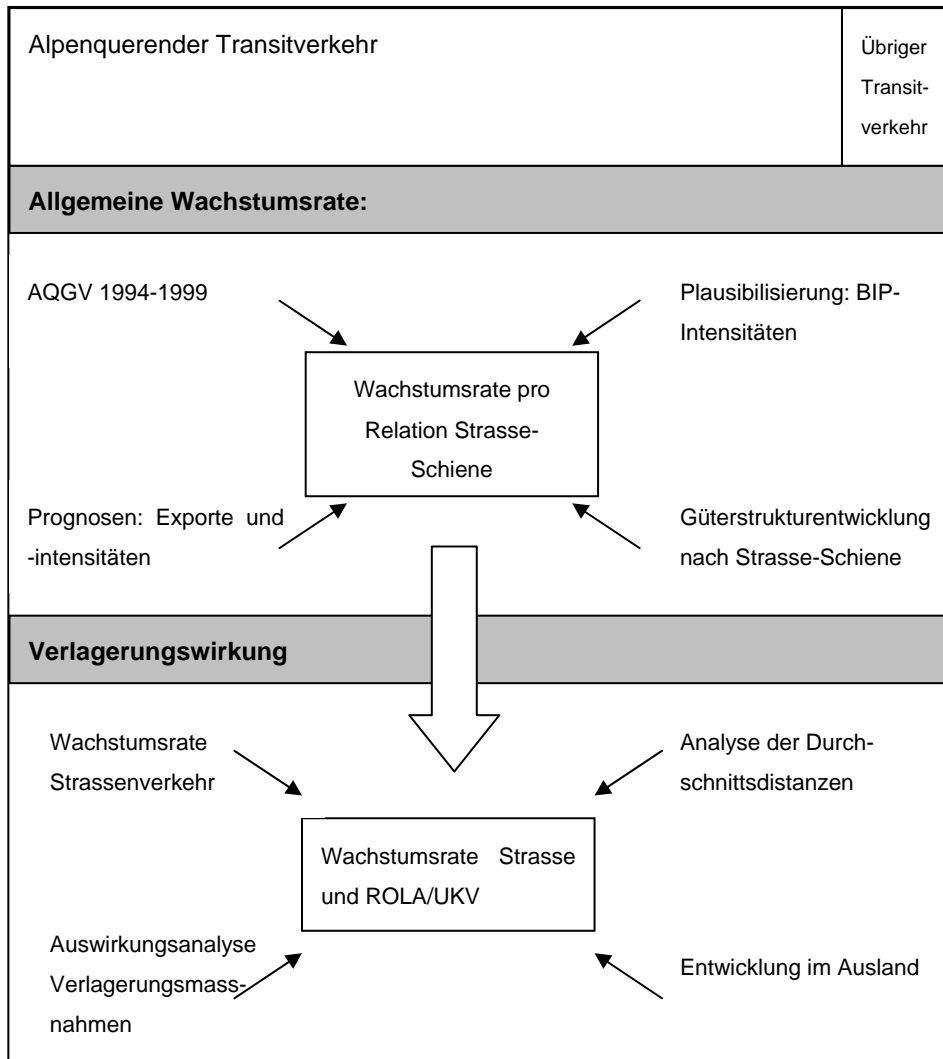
Alpenquerender Transitverkehr

Übriger Transitverkehr

Allgemeine Wachstumsrate:

AQGV 1994-1999

Plausibilisierung: BIP-Intensitäten

Wachstumsrate pro Relation Strasse-Schiene

Prognosen: Exporte und -intensitäten

Güterstrukturentwicklung nach Strasse-Schiene

Verlagerungswirkung

Wachstumsrate Strassenverkehr

Analyse der Durchschnittsdistanzen

Wachstumsrate Strasse und ROLA/UKV

Auswirkungsanalyse Verlagerungsmassnahmen

Entwicklung im Ausland